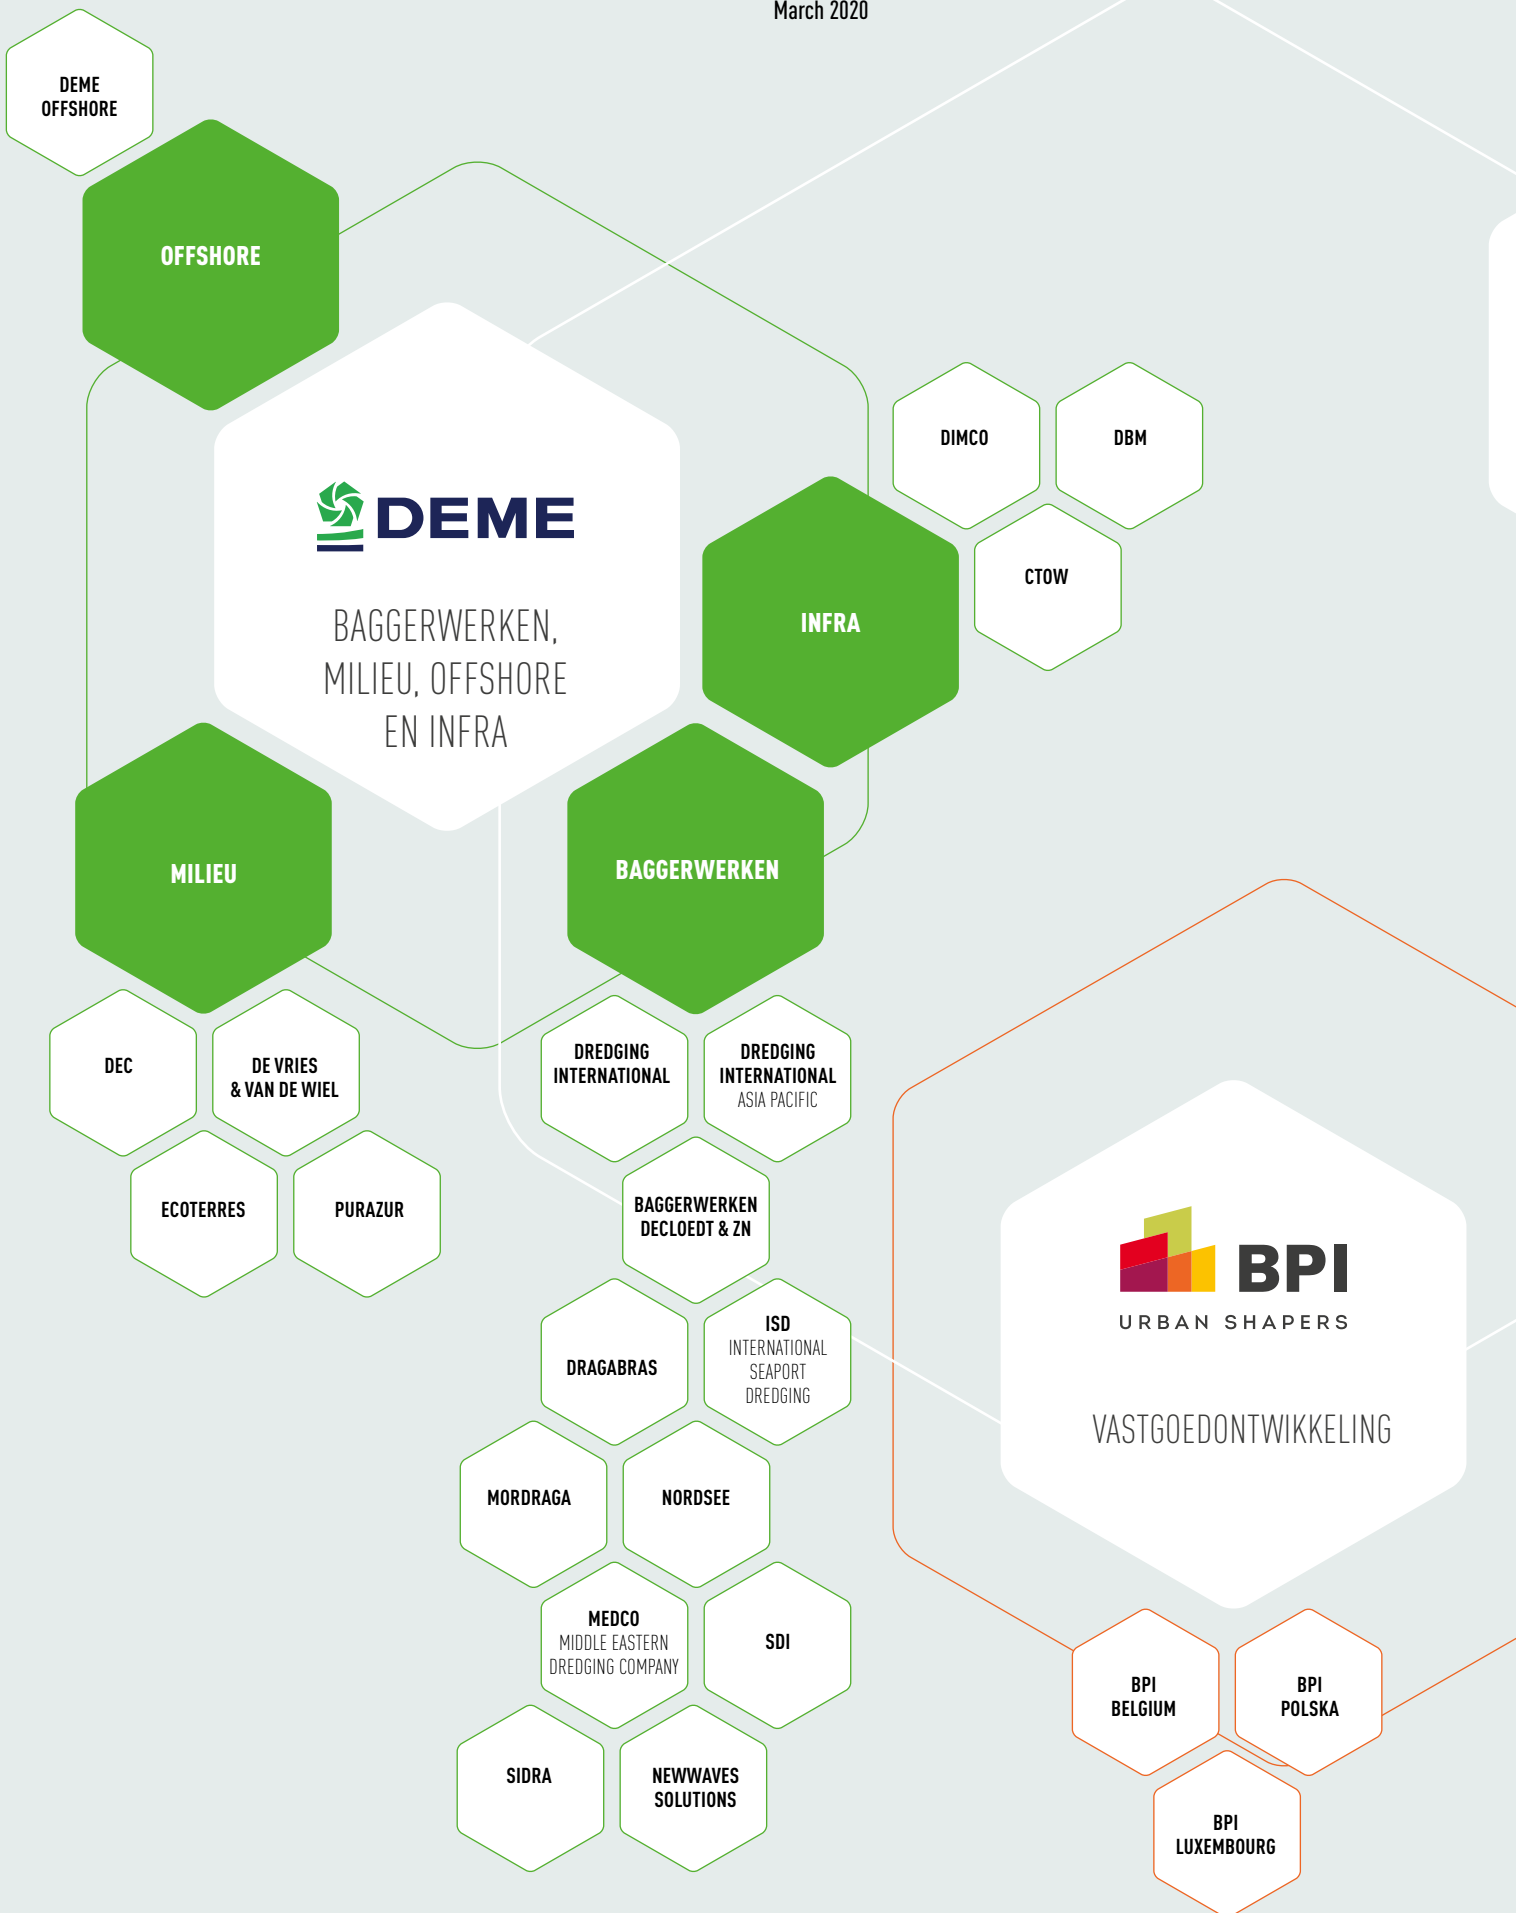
March 2020

DEME OFFSHORE

OFFSHORE

DEME

BAGGERWERKEN, MILIEU, OFFSHORE EN INFRA

DIMCO

DBM

INFRA

CTOW

MILIEU

BAGGERWERKEN

DEC

DE VRIES & VAN DE WIEL

ECOTERRES

PURAZUR

DREDGING INTERNATIONAL

DREDGING INTERNATIONAL ASIA PACIFIC

BAGGERWERKEN DECLOEDT & ZN

DRAGABRAS

ISD INTERNATIONAL SEAPORT DREDGING

MORDRAGA

NORDSEE

MEDCO MIDDLE EASTERN DREDGING COMPANY

SDI

SIDRA

NEWWAVES SOLUTIONS

BPI

URBAN SHAPERS

VASTGOEDONTWIKKELING

BPI BELGIUM

BPI POLSKA

BPI LUXEMBOURG